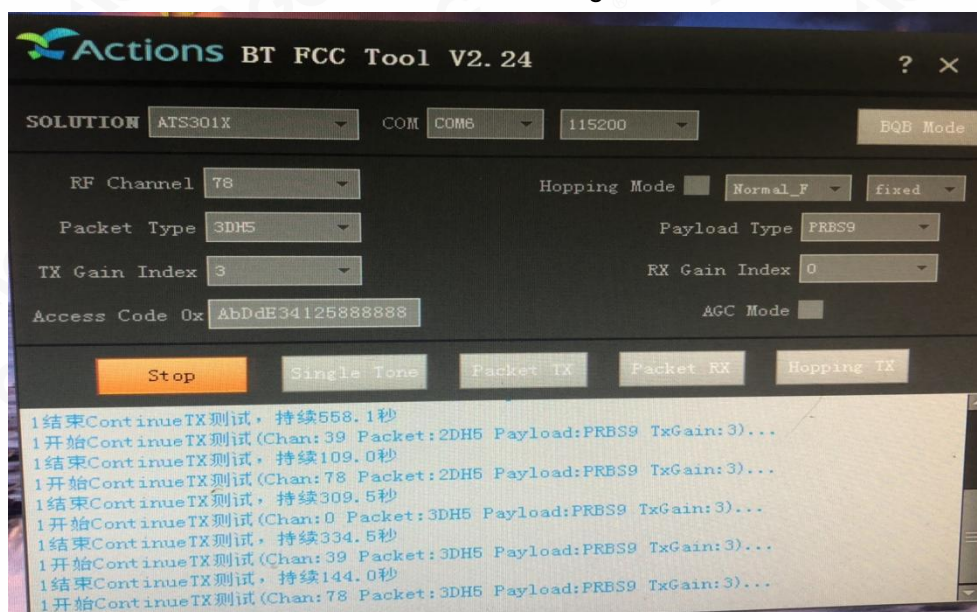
Actions BT FCC Tool V2. 24

? ×

SOLUTION ATS301X

COM COM6

115200

BQB Mode

RF Channel 78

Hopping Mode

Normal_F

fixed

Packet Type 3DH5

Payload Type PRBS9

TX Gain Index 3

RX Gain Index 0

Access Code 0x AbDdE34125888888

AGC Mode

Stop

Single Tone

Packet TX

Packet RX

Hopping TX

1结束ContinueTX测试，持续558.1秒
1开始ContinueTX测试(Chan:39 Packet:2DH5 Payload:PRBS9 TxGain:3)...
1结束ContinueTX测试，持续109.0秒
1开始ContinueTX测试(Chan:78 Packet:2DH5 Payload:PRBS9 TxGain:3)...
1结束ContinueTX测试，持续309.5秒
1开始ContinueTX测试(Chan:0 Packet:3DH5 Payload:PRBS9 TxGain:3)...
1结束ContinueTX测试，持续334.5秒
1开始ContinueTX测试(Chan:39 Packet:3DH5 Payload:PRBS9 TxGain:3)...
1结束ContinueTX测试，持续144.0秒
1开始ContinueTX测试(Chan:78 Packet:3DH5 Payload:PRBS9 TxGain:3)...